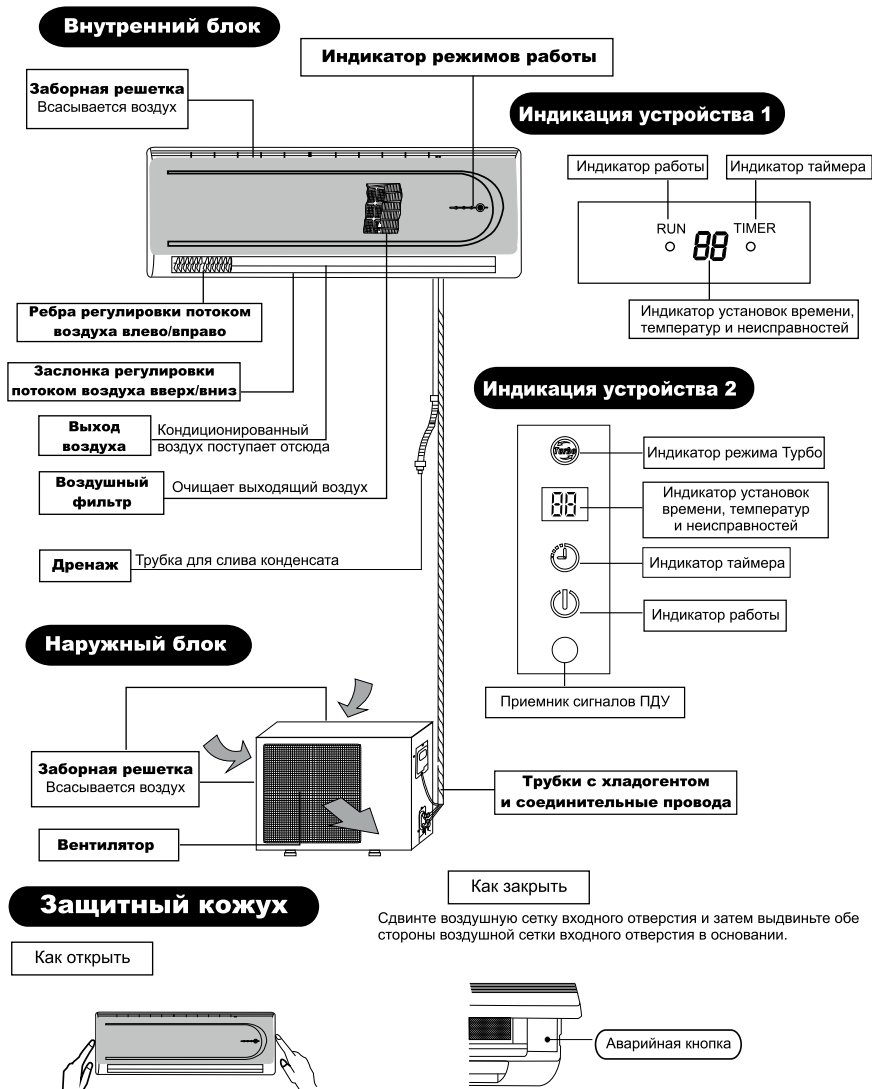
Внутренний блок

Индикатор режимов работы

Заборная решетка
Всасывается воздух

Индикация устройства 1

Индикатор работы

Индикатор таймера

RUN

88

TIMER

Индикатор установок времени, температур и неисправностей

Ребра регулировки потоком воздуха влево/вправо

Заслонка регулировки потоком воздуха вверх/вниз

Индикация устройства 2

Выход воздуха

Кондиционированный воздух поступает отсюда

Индикатор режима Турбо

Воздушный фильтр

Очищает выходящий воздух

88

Индикатор установок времени, температур и неисправностей

Дренаж

Трубка для слива конденсата

Индикатор таймера

Индикатор работы

Наружный блок

Приемник сигналов ПДУ

Заборная решетка
Всасывается воздух

Трубки с хладогентом и соединительные провода

Вентилятор

Защитный кожух

Как закрыть

Сдвинте воздушную сетку входного отверстия и затем выдвиньте обе стороны воздушной сетки входного отверстия в основании.

Как открыть

Аварийная кнопка